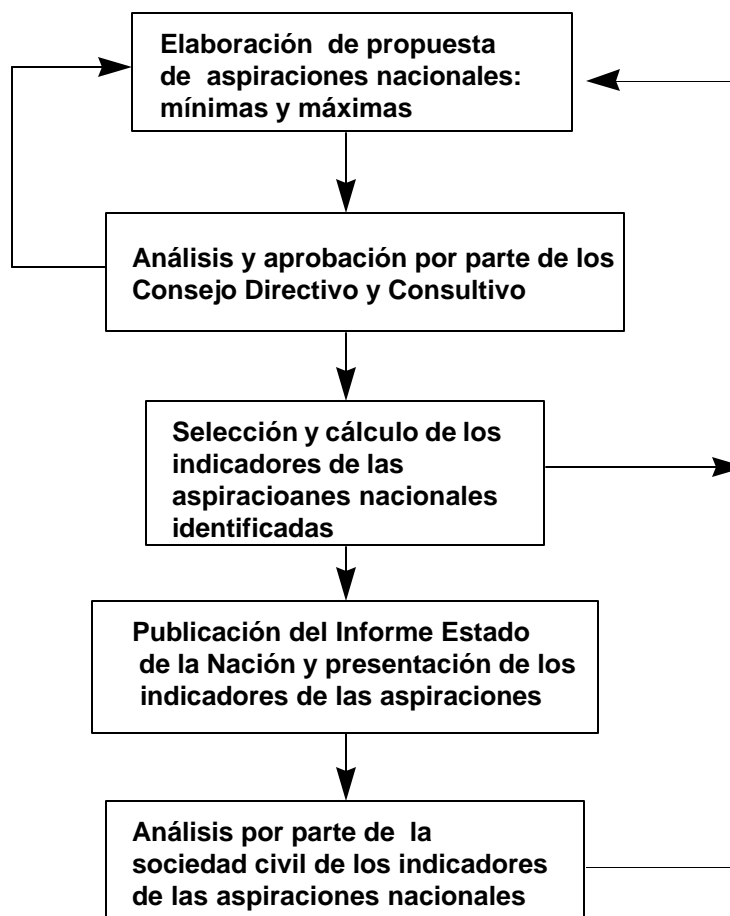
Elaboración de propuesta de aspiraciones nacionales: mínimas y máximas

Análisis y aprobación por parte de los Consejo Directivo y Consultivo

Selección y cálculo de los indicadores de las aspiracioanes nacionales identificadas

Publicación del Informe Estado de la Nación y presentación de los indicadores de las aspiraciones

Análisis por parte de la sociedad civil de los indicadores de las aspiraciones nacionales